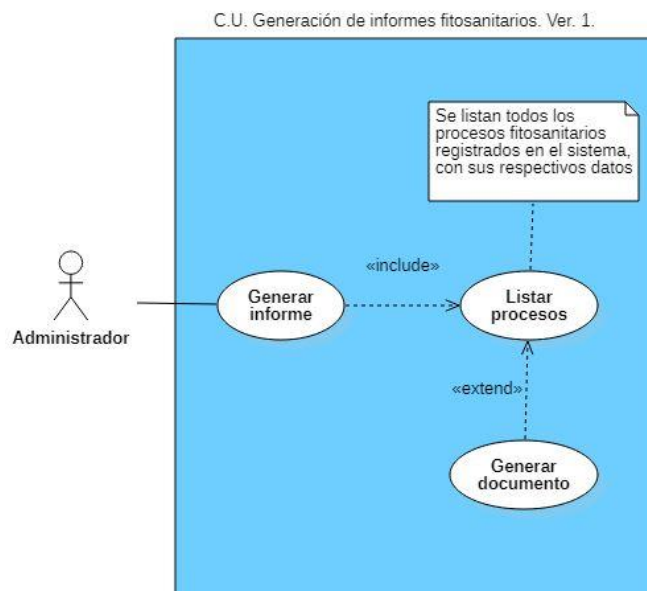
C.U. Generación de informes fitosanitarios. Ver. 1.

Se listan todos los procesos fitosanitarios registrados en el sistema, con sus respectivos datos

«include»

Administrador

Generar informe

Listar procesos

«extend»

Generar documento